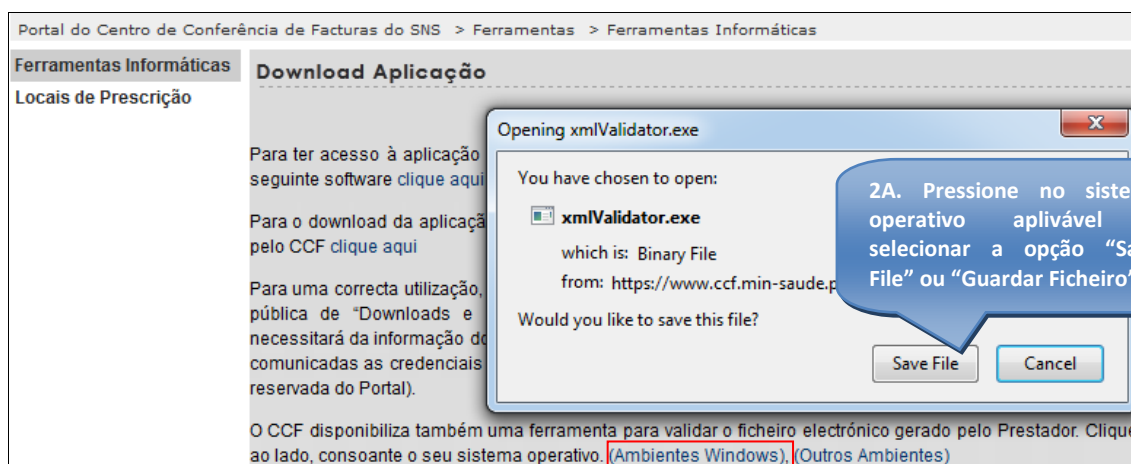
Portal do Centro de Conferência de Facturas do SNS > Ferramentas > Ferramentas Informáticas

Ferramentas Informáticas
Locais de Prescrição

Download Aplicação

Para ter acesso à aplicação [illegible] seguinte software clique aqui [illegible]

Para o download da aplicaçã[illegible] pelo CCF clique aqui

Para uma correcta utilização, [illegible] pública de "Downloads e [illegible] necessitará da informação d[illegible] comunicadas as credenciais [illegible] reservada do Portal).

O CCF disponibiliza também uma ferramenta para validar o ficheiro electrónico gerado pelo Prestador. Clique ao lado, consoante o seu sistema operativo. (Ambientes Windows), (Outros Ambientes)

Opening xmlValidator.exe

You have chosen to open:

xmlValidator.exe

which is: Binary File

from: https://www.ccf.min-saude.p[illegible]

Would you like to save this file?

Save File

Cancel

2A. Pressione no siste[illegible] operativo aplivável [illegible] selecionar a opção "Sa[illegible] File" ou "Guardar Ficheiro"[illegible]